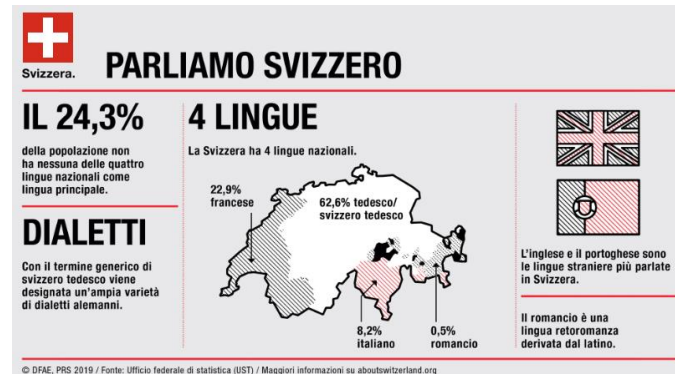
Svizzera.

PARLIAMO SVIZZERO

IL 24,3%

della popolazione non ha nessuna delle quattro lingue nazionali come lingua principale.

DIALETTI

Con il termine generico di svizzero tedesco viene designata un'ampia varietà di dialetti alemanni.

4 LINGUE

La Svizzera ha 4 lingue nazionali.

22,9% francese

62,6% tedesco/ svizzero tedesco

8,2% italiano

0,5% romancio

L'inglese e il portoghese sono le lingue straniere più parlate in Svizzera.

Il romancio è una lingua retoromanza derivata dal latino.

© DFAE, PRS 2019 / Fonte: Ufficio federale di statistica (UST) / Maggiori informazioni su aboutswitzerland.org